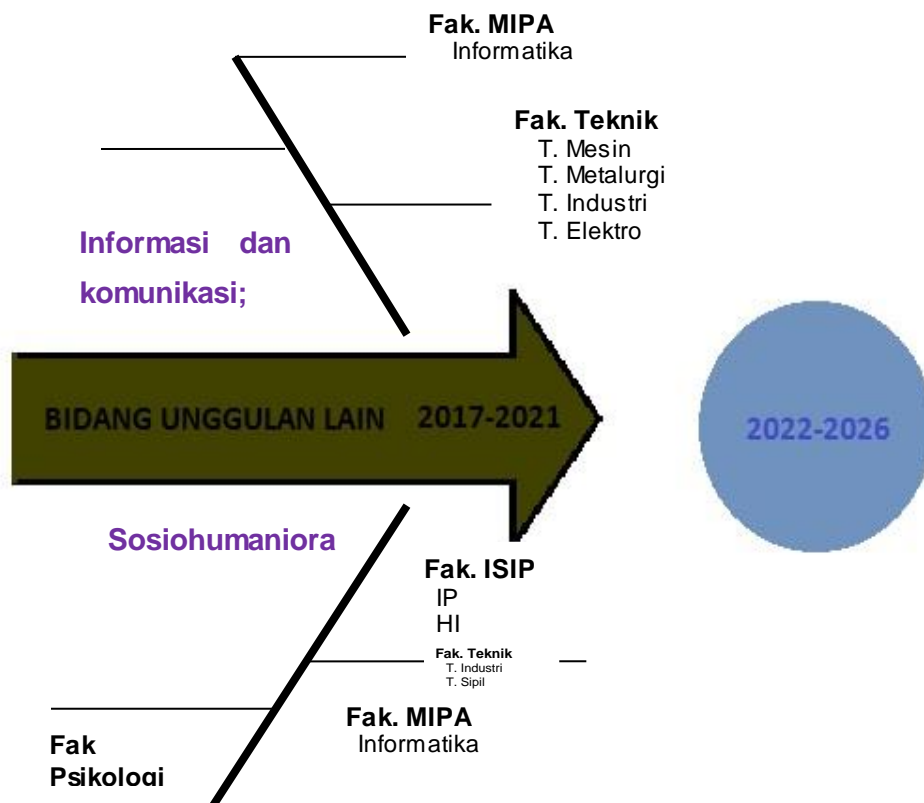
Fak. MIPA
Informatika

Fak. Teknik
T. Mesin
T. Metalurgi
T. Industri
T. Elektro

Informasi dan komunikasi;

BIDANG UNGGULAN LAIN 2017-2021

2022-2026

Sosiohumaniora

Fak. ISIP
IP
HI

Fak. Teknik
T. Industri
T. Sipil

Fak. MIPA
Informatika

Fak Psikologi